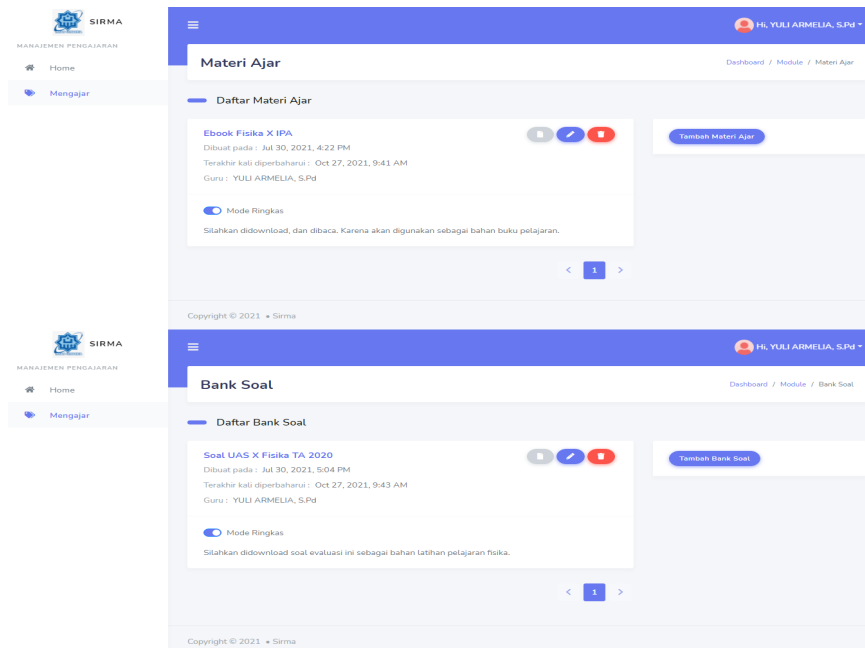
SIRMA

MANAJEMEN PENGAJARAN

Home

Mengajar

Hi, YULI ARMELIA, S.Pd

Materi Ajar

Dashboard / Module / Materi Ajar

Daftar Materi Ajar

Ebook Fisika X IPA

Dibuat pada : Jul 30, 2021, 4:22 PM

Terakhir kali diperbaharui : Oct 27, 2021, 9:41 AM

Guru : YULI ARMELIA, S.Pd

Mode Ringkas

Silahkan didownload, dan dibaca. Karena akan digunakan sebagai bahan buku pelajaran.

Tambah Materi Ajar

< 1 >

Copyright © 2021 • Sirma

SIRMA

MANAJEMEN PENGAJARAN

Home

Mengajar

Hi, YULI ARMELIA, S.Pd

Bank Soal

Dashboard / Module / Bank Soal

Daftar Bank Soal

Soal UAS X Fisika TA 2020

Dibuat pada : Jul 30, 2021, 5:04 PM

Terakhir kali diperbaharui : Oct 27, 2021, 9:43 AM

Guru : YULI ARMELIA, S.Pd

Mode Ringkas

Silahkan didownload soal evaluasi ini sebagai bahan latihan pelajaran fisika.

Tambah Bank Soal

< 1 >

Copyright © 2021 • Sirma